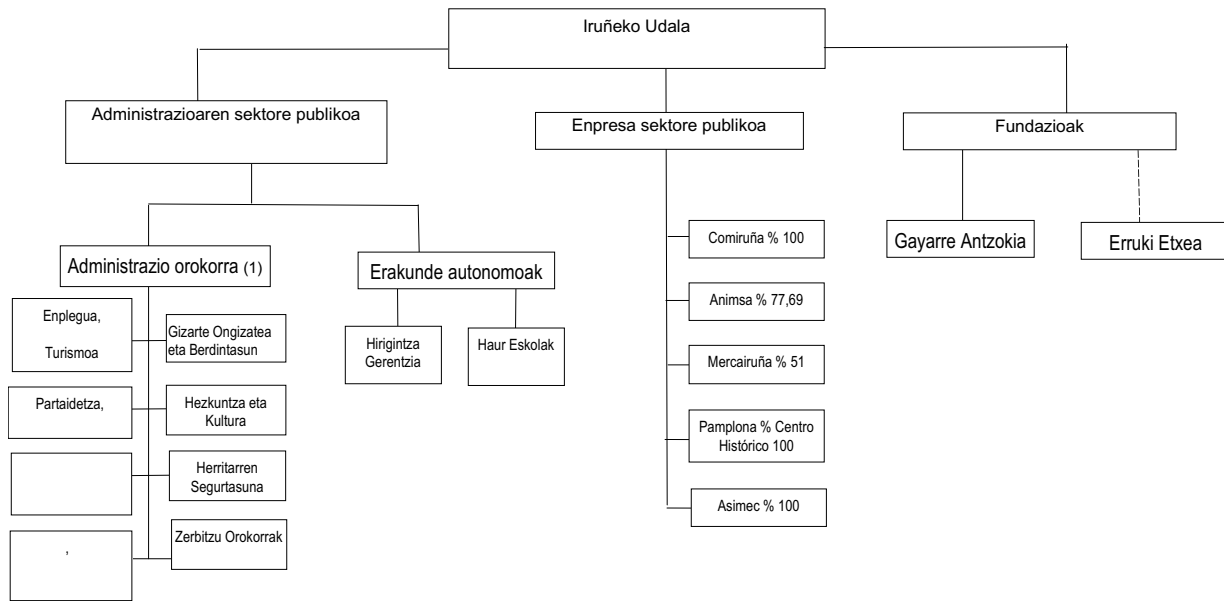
Iruñeko Udala

Administrazioaren sektore publikoa

Enpresa sektore publikoa

Fundazioak

Administrazio orokorra (1)

Erakunde autonomoak

Enplegua,

Turismoa

Gizarte Ongizatea eta Berdintasun

Partaidetza,

Hezkuntza eta Kultura

Herritarren Segurtasuna

,

Zerbitzu Orokorrak

Hirigintza Gerentzia

Haur Eskolak

Comiruña % 100

Animsa % 77,69

Mercairuña % 51

Pamplona % Centro Histórico 100

Asimec % 100

Gayarre Antzokia

Erruki Etxea